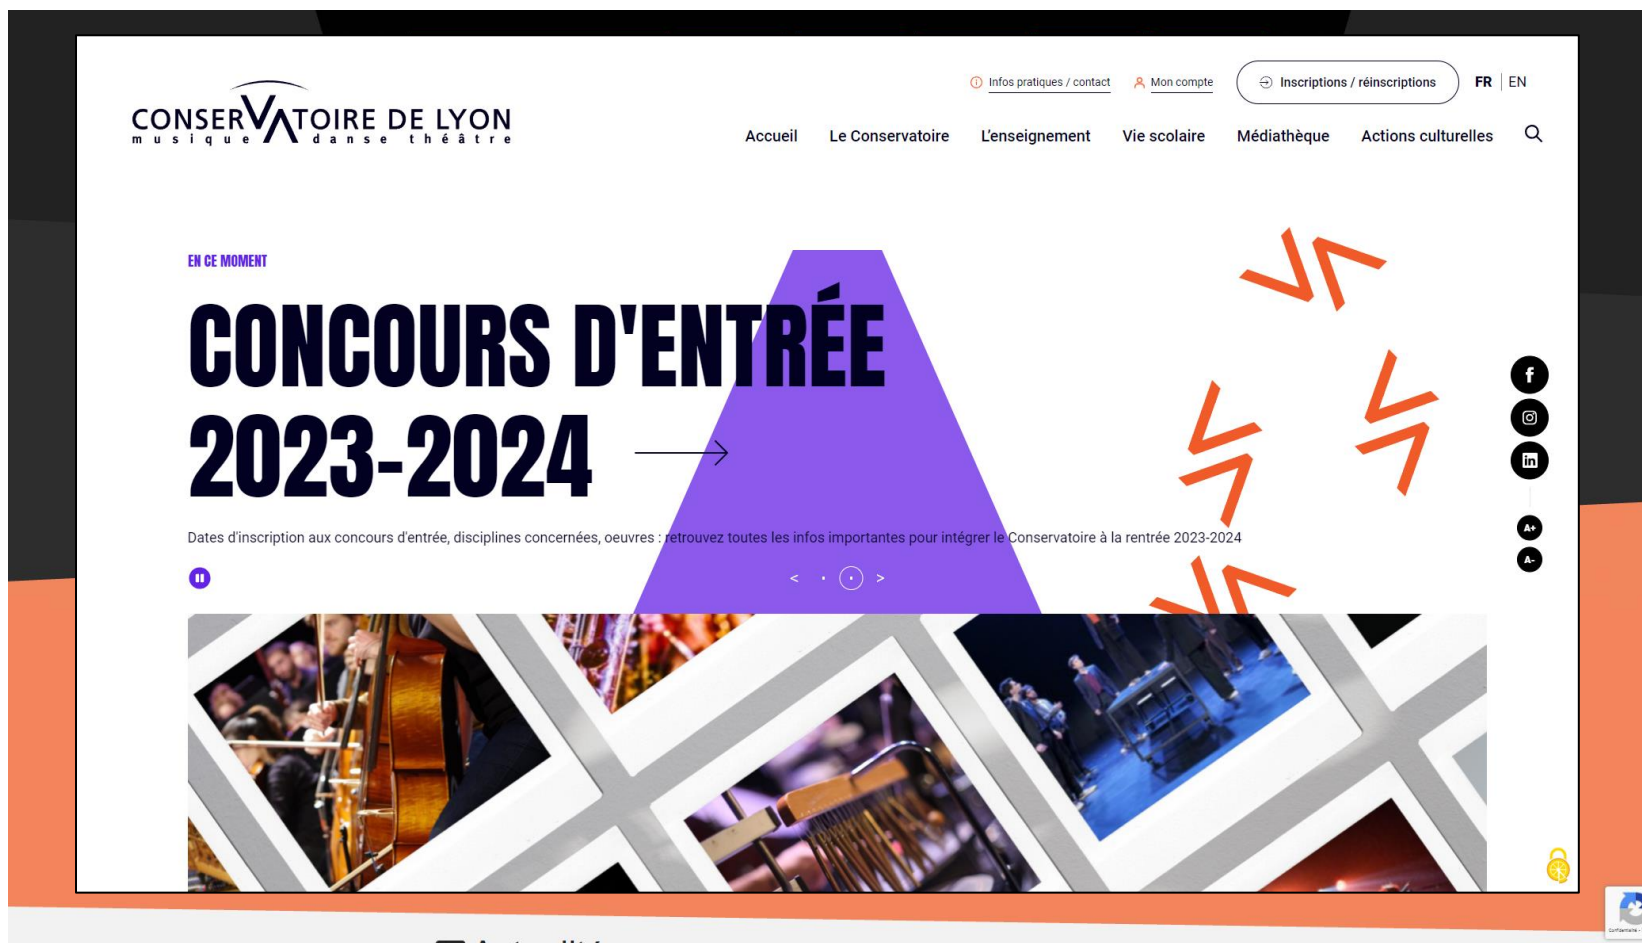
CONSERVATOIRE DE LYON
musique danse théâtre

Infos pratiques / contact
Mon compte
Inscriptions / réinscriptions
FR | EN

Accueil
Le Conservatoire
L'enseignement
Vie scolaire
Médiathèque
Actions culturelles

EN CE MOMENT

CONCOURS D'ENTRÉE 2023-2024

Dates d'inscription aux concours d'entrée, disciplines concernées, oeuvres : retrouvez toutes les infos importantes pour intégrer le Conservatoire à la rentrée 2023-2024

A+
A-

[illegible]